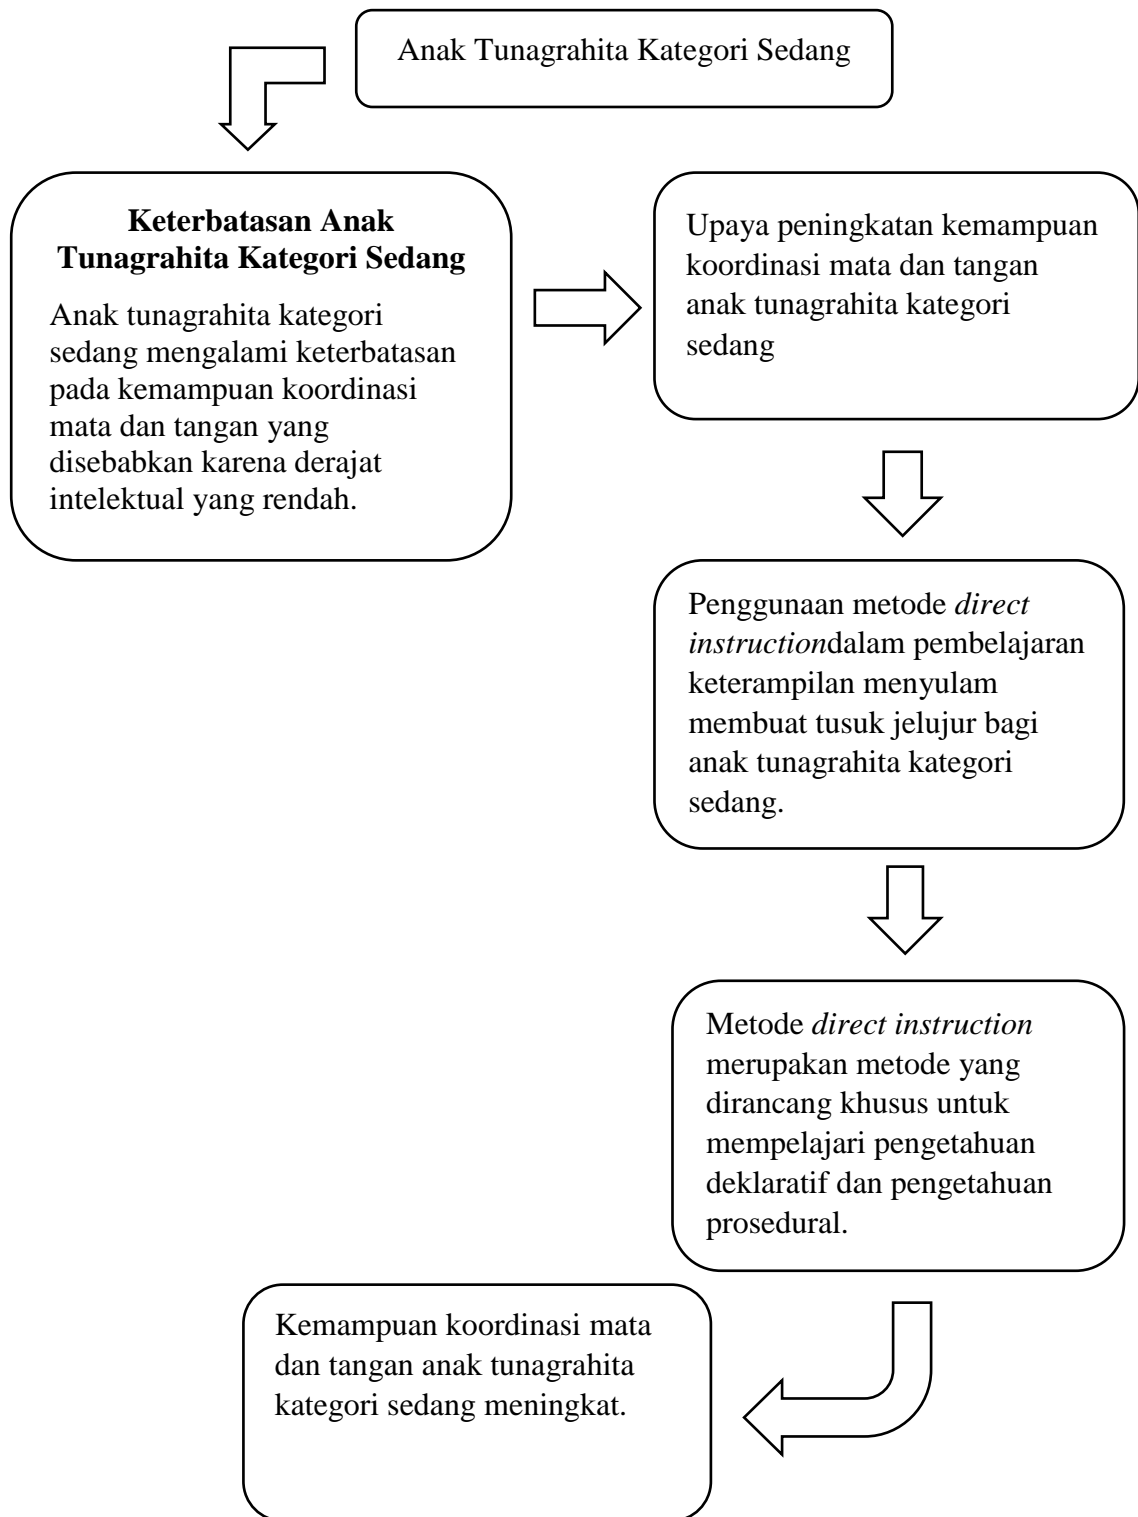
Anak Tunagrahita Kategori Sedang

Keterbatasan Anak Tunagrahita Kategori Sedang

Anak tunagrahita kategori sedang mengalami keterbatasan pada kemampuan koordinasi mata dan tangan yang disebabkan karena derajat intelektual yang rendah.

Upaya peningkatan kemampuan koordinasi mata dan tangan anak tunagrahita kategori sedang

Penggunaan metode *direct instruction*dalam pembelajaran keterampilan menyulam membuat tusuk jelujur bagi anak tunagrahita kategori sedang.

Metode *direct instruction* merupakan metode yang dirancang khusus untuk mempelajari pengetahuan deklaratif dan pengetahuan prosedural.

Kemampuan koordinasi mata dan tangan anak tunagrahita kategori sedang meningkat.